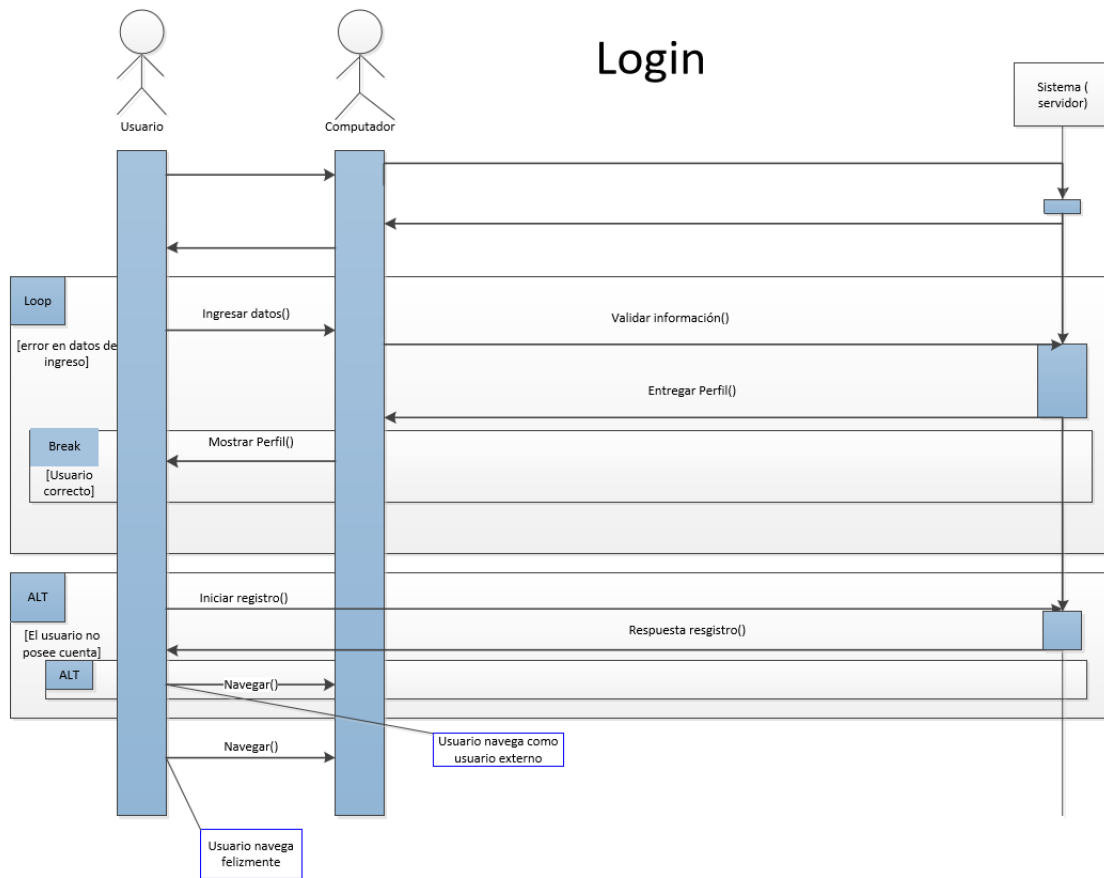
Login

Usuario

Computador

Sistema ( servidor)

Loop

[error en datos de ingreso]

Ingresar datos()

Validar información()

Entregar Perfil()

Break

[Usuario correcto]

Mostrar Perfil()

ALT

[El usuario no posee cuenta]

Iniciar registro()

Respuesta resgistro()

ALT

Navegar()

Usuario navega como usuario externo

Navegar()

Usuario navega felizmente